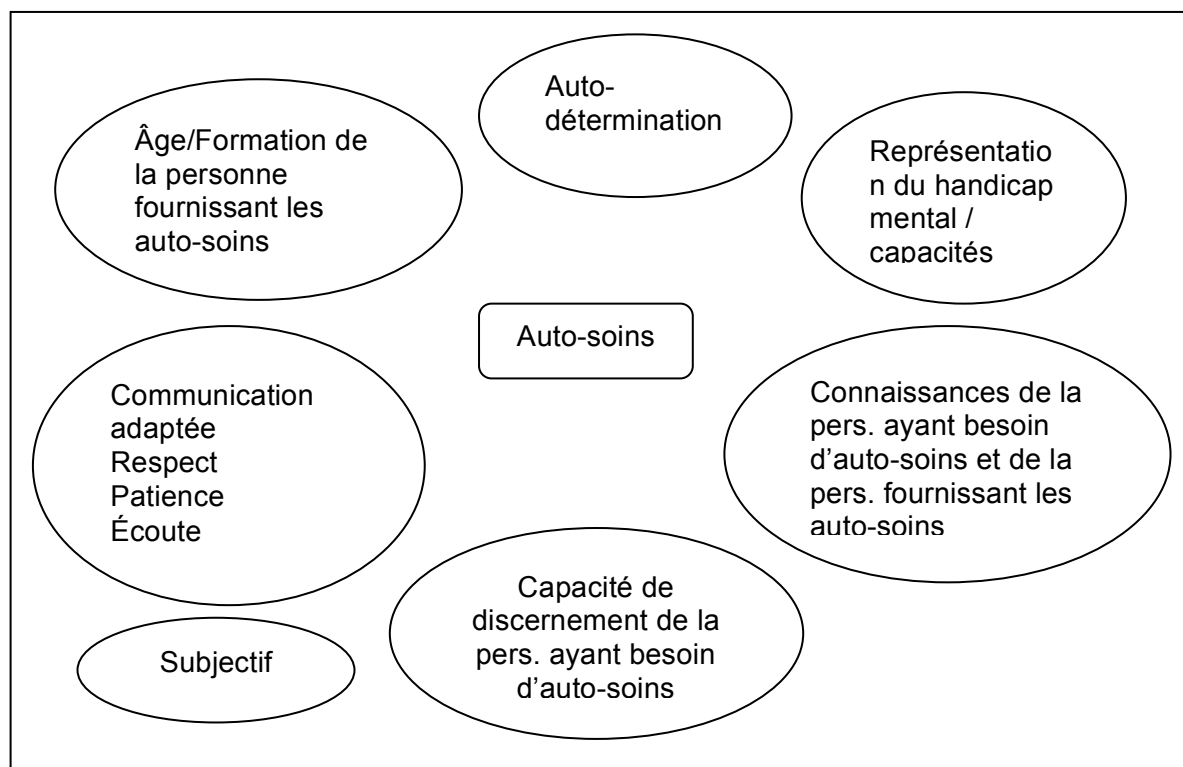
Auto-détermination

Âge/Formation de la personne fournissant les auto-soins

Représentation du handicap mental / capacités

Auto-soins

Communication adaptée
Respect
Patience
Écoute

Connaissances de la pers. ayant besoin d'auto-soins et de la pers. fournissant les auto-soins

Capacité de discernement de la pers. ayant besoin d'auto-soins

Subjectif